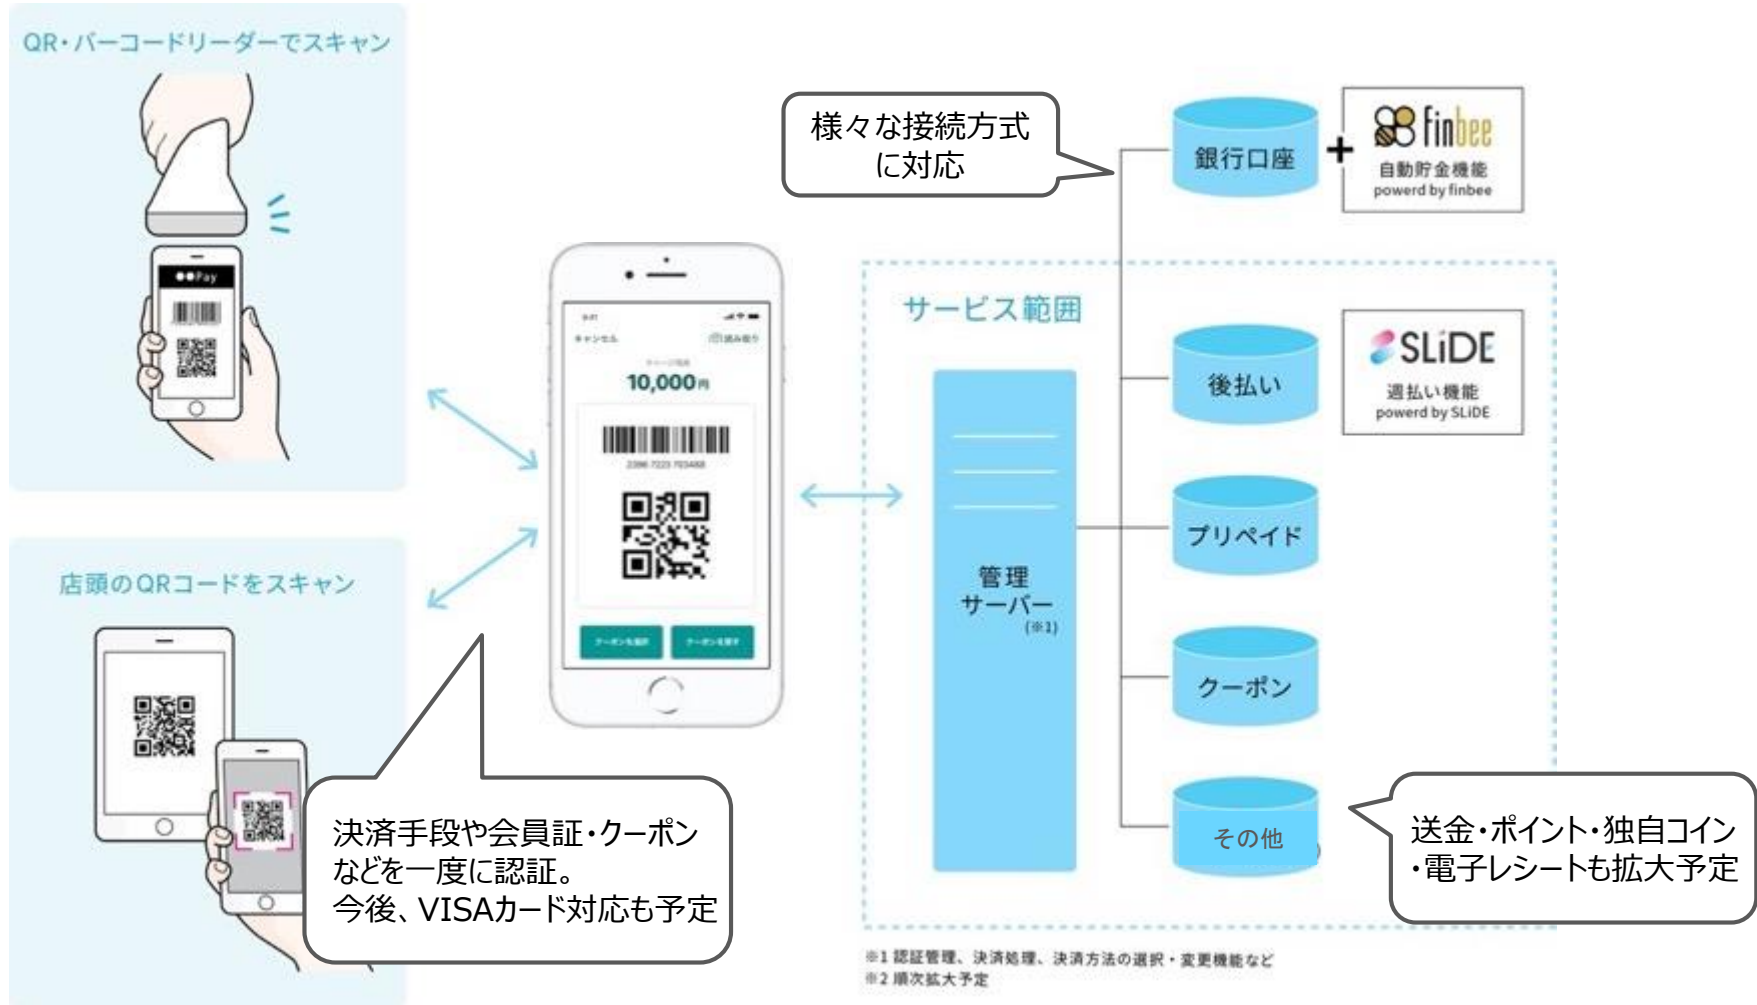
QR・バーコードリーダーでスキャン

●●Pay

店頭のQRコードをスキャン

決済手段や会員証・クーポンなどを一度に認証。
今後、VISAカード対応も予定

キャンセル

10,000円

様々な接続方式に対応

銀行口座

+

finbee
自動貯金機能
powerd by finbee

サービス範囲

管理サーバー
(※1)

後払い

SLiDE
後払い機能
powerd by SLiDE

プリペイド

クーポン

その他

送金・ポイント・独自コイン・電子レシートも拡大予定

※1 認証管理、決済処理、決済方法の選択・変更機能など
※2 順次拡大予定